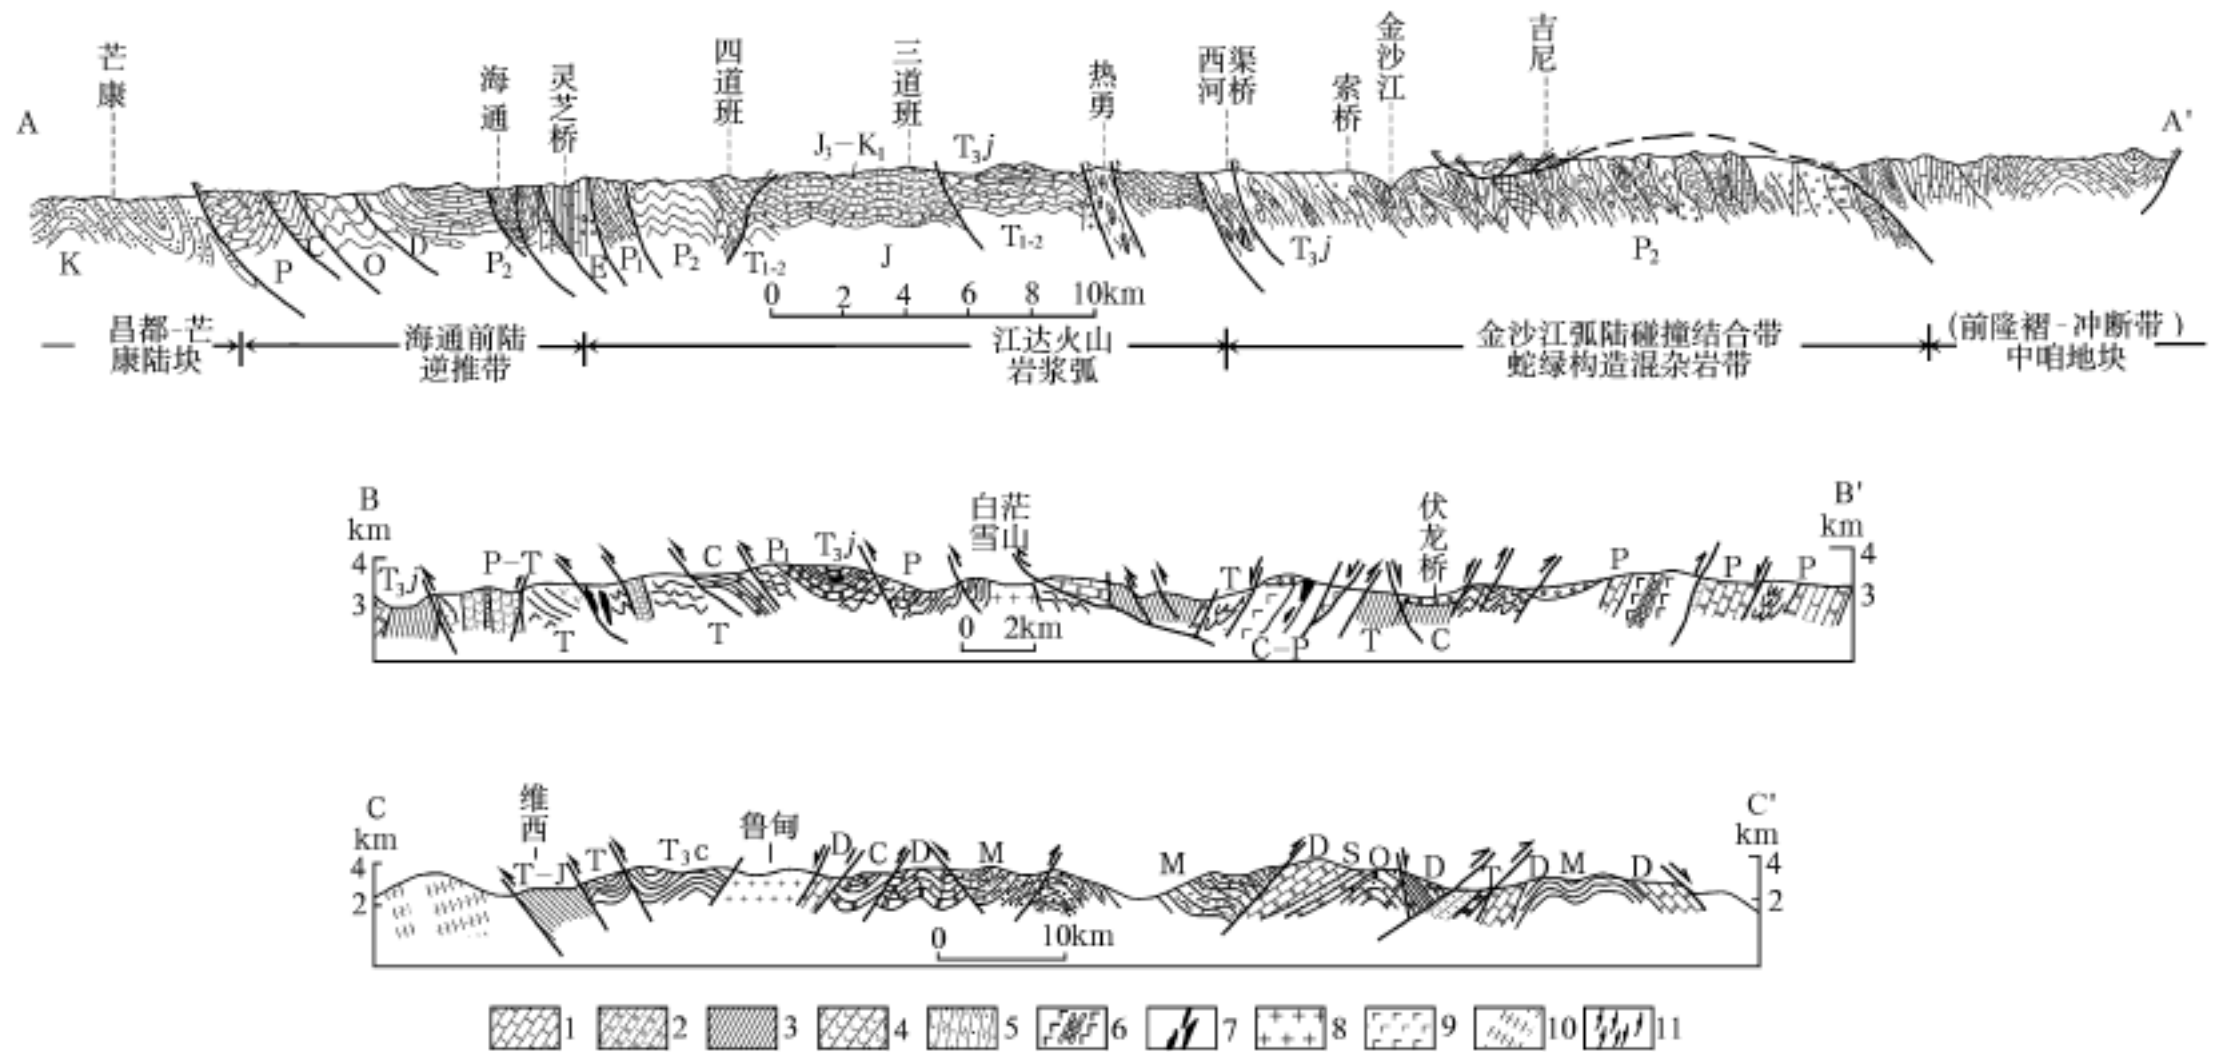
A 芒康 海通 灵芝桥 四道班 三道班 热勇 西渠河桥 索桥 金沙江 吉尼 A'

$J_3-K_1$ $T_3j$

K P C O D $P_2$ E $P_1$ $P_2$ $T_{1-2}$ J $T_{1-2}$ $T_3j$ $P_2$

0 2 4 6 8 10km

昌都-芒康陆块 海通前陆逆推带 江达火山岩浆弧 金沙江弧陆碰撞结合带蛇绿构造混杂岩带 (前隆褶-冲断带) 中咱地块

B km 白茫雪山 伏龙桥 B' km

4 3 $T_3j$ P–T C $P_1$ $T_3j$ P T P P P 4 3

T T 0 2km C–P T C

C km 维西 鲁甸 C' km

4 2 T–J T $T_3c$ D C D M M D S O D T D M D 4 2

0 10km

1 2 3 4 5 6 7 8 9 10 11